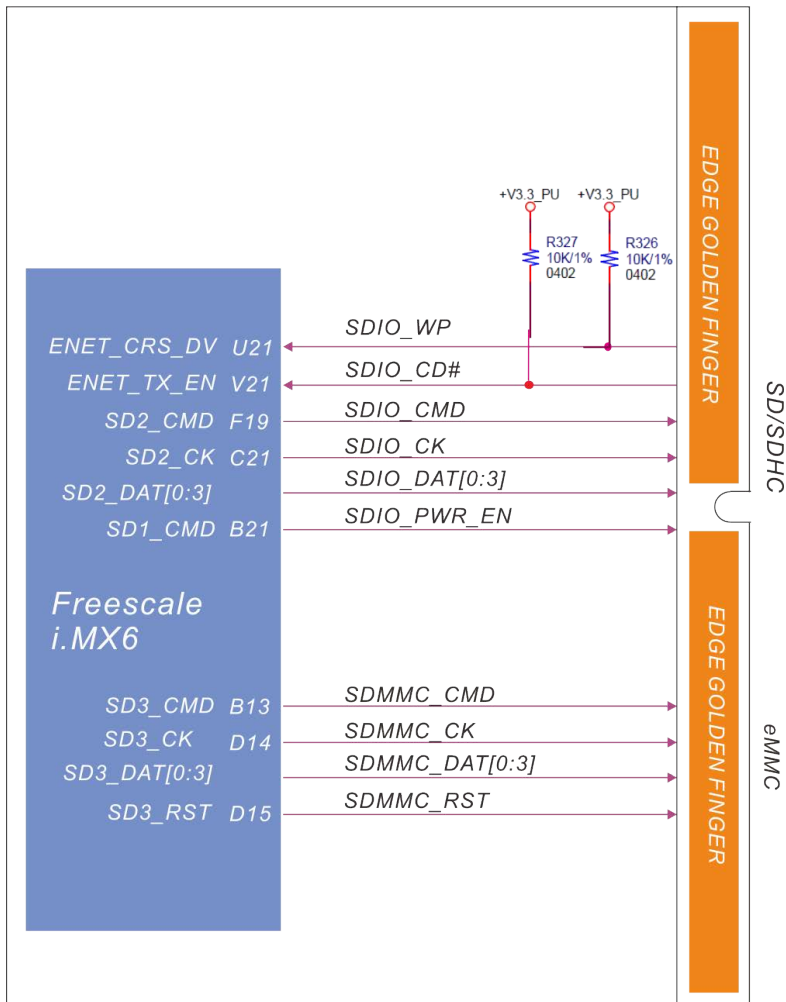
EDGE GOLDEN FINGER

+V3.3_PU
+V3.3_PU
R327
10K/1%
0402
R326
10K/1%
0402

ENET_CRS_DV U21
SDIO_WP
ENET_TX_EN V21
SDIO_CD#
SD2_CMD F19
SDIO_CMD
SD2_CK C21
SDIO_CK
SD2_DAT[0:3]
SDIO_DAT[0:3]
SD1_CMD B21
SDIO_PWR_EN

SD/SDHC

Freescale
i.MX6

SD3_CMD B13
SDMMC_CMD
SD3_CK D14
SDMMC_CK
SD3_DAT[0:3]
SDMMC_DAT[0:3]
SD3_RST D15
SDMMC_RST

EDGE GOLDEN FINGER

eMMC